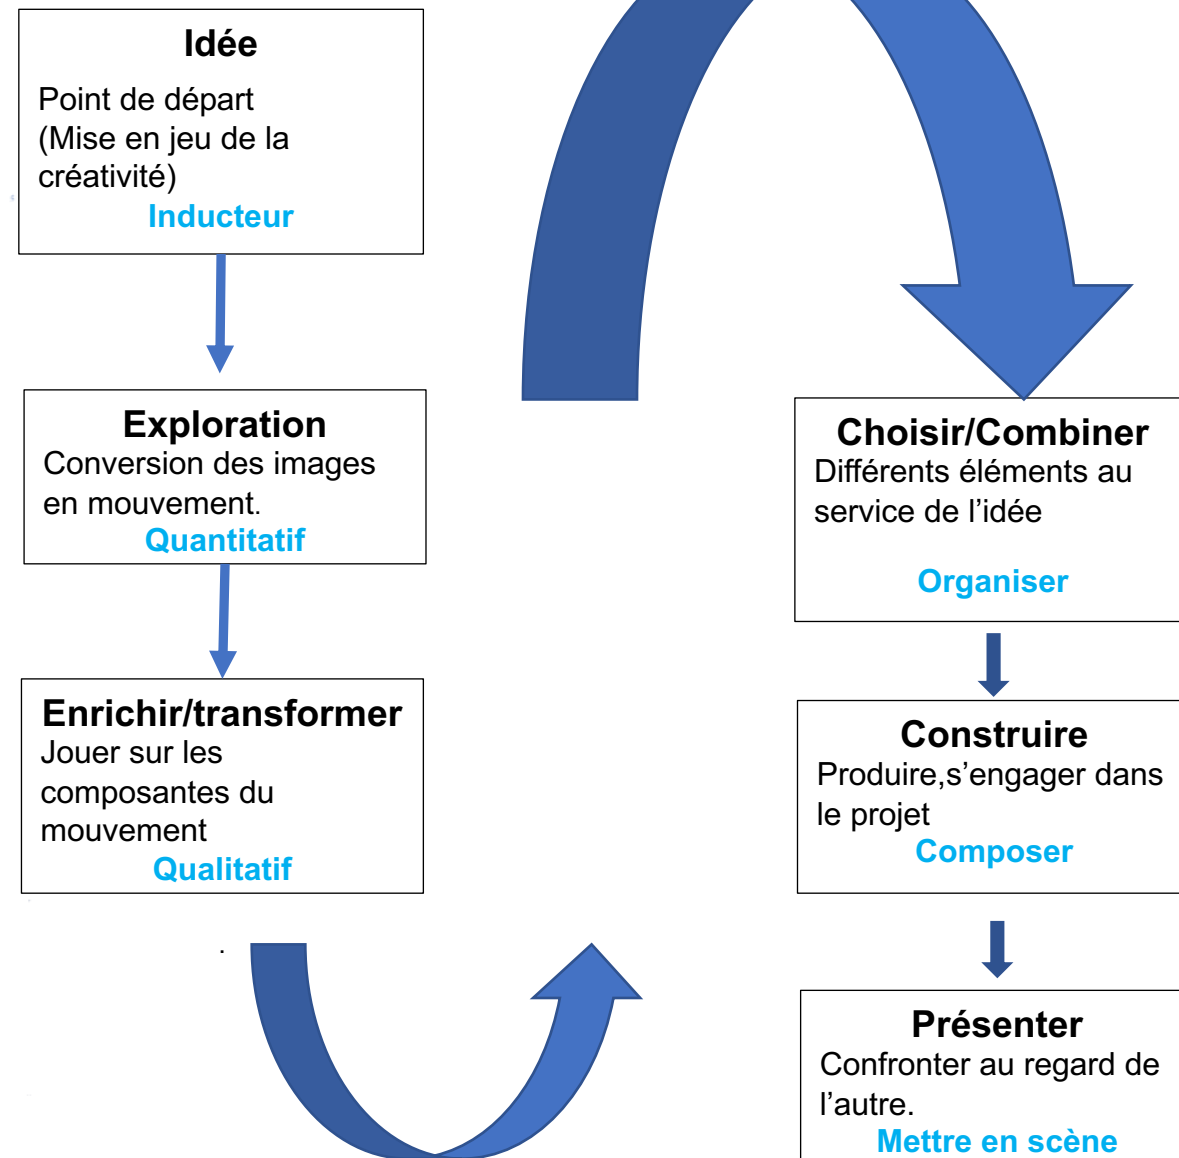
Idée
Point de départ (Mise en jeu de la créativité)
Inducteur

Exploration
Conversion des images en mouvement.
Quantitatif

Enrichir/transformer
Jouer sur les composantes du mouvement
Qualitatif

.

Choisir/Combiner
Différents éléments au service de l'idée
Organiser

Construire
Produire,s'engager dans le projet
Composer

Présenter
Confronter au regard de l'autre.
Mettre en scène